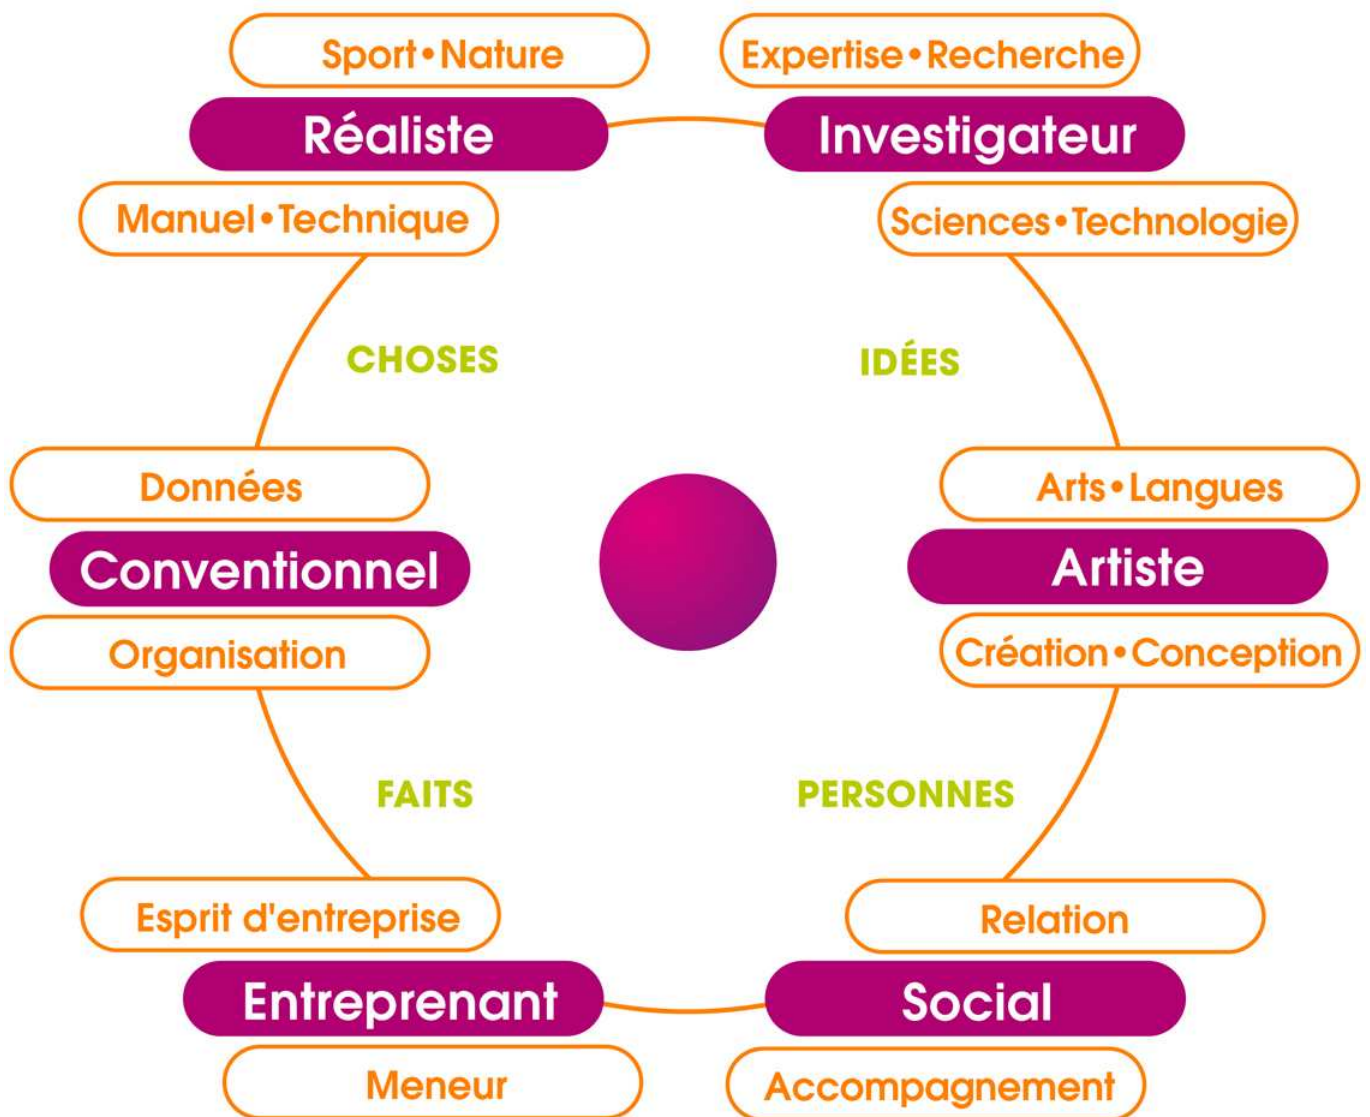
Sport•Nature
Réaliste
Manuel•Technique

Expertise•Recherche
Investigateur
Sciences•Technologie

CHOSES

IDÉES

Données
Conventionnel
Organisation

Arts•Langues
Artiste
Création•Conception

FAITS

PERSONNES

Esprit d'entreprise
Entreprenant
Meneur

Relation
Social
Accompagnement